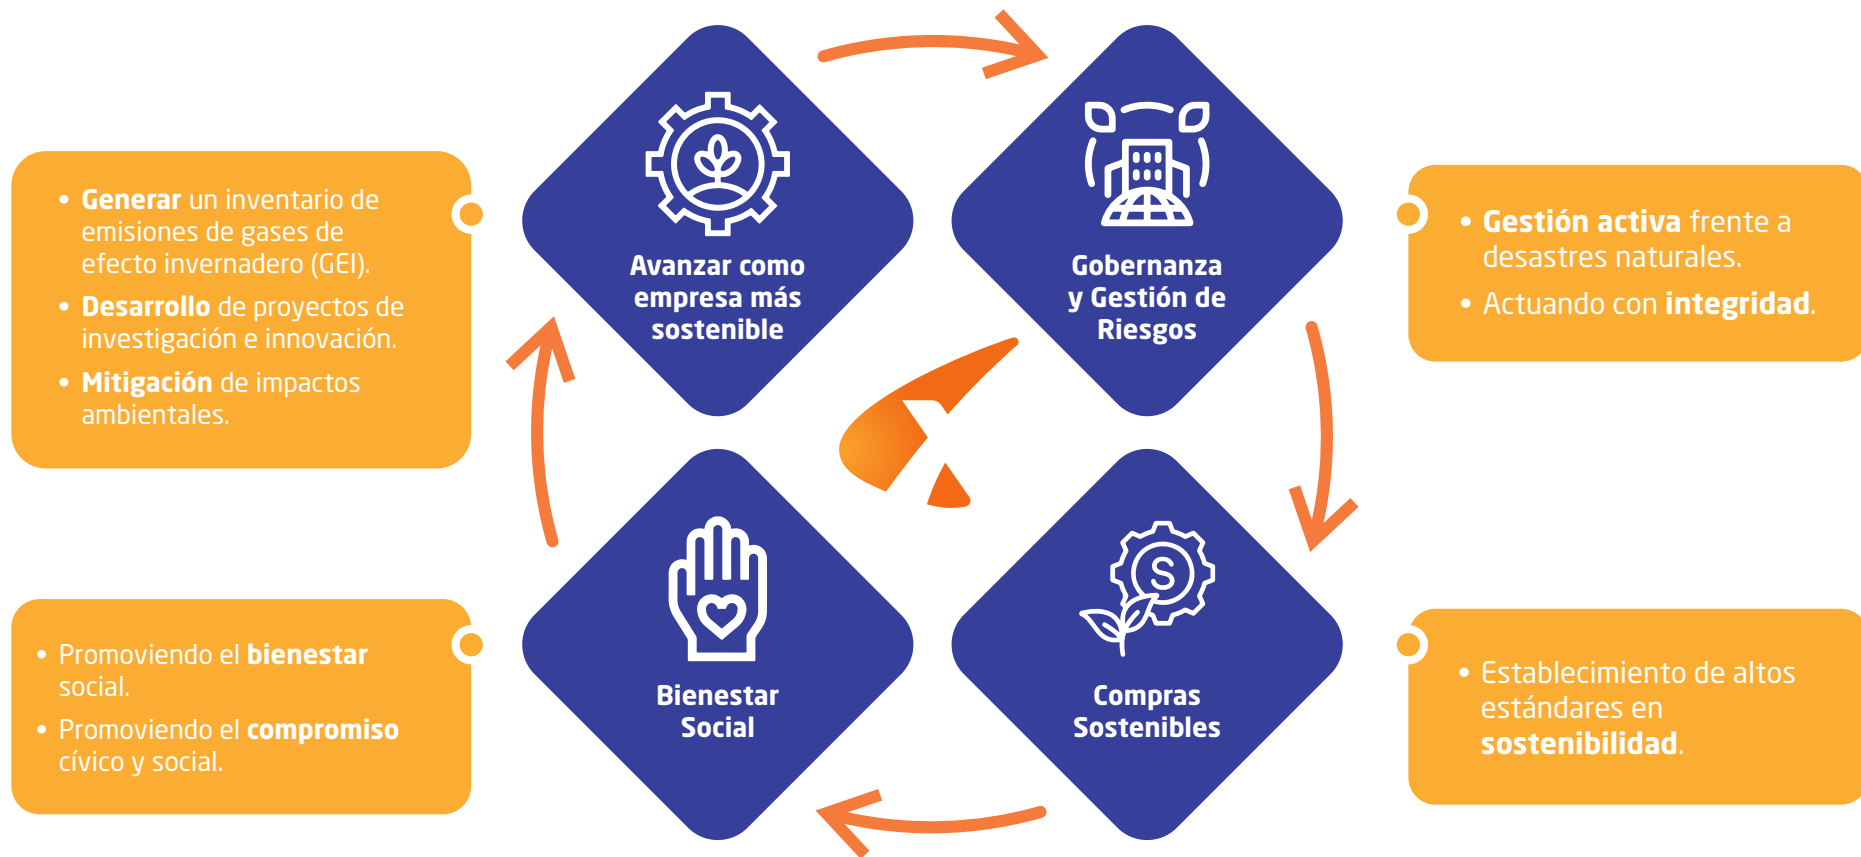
• **Generar** un inventario de emisiones de gases de efecto invernadero (GEI).
• **Desarrollo** de proyectos de investigación e innovación.
• **Mitigación** de impactos ambientales.

Avanzar como empresa más sostenible

Gobernanza y Gestión de Riesgos

• **Gestión activa** frente a desastres naturales.
• Actuando con **integridad**.

• Promoviendo el **bienestar** social.
• Promoviendo el **compromiso** cívico y social.

Bienestar Social

Compras Sostenibles

• Establecimiento de altos estándares en **sostenibilidad**.